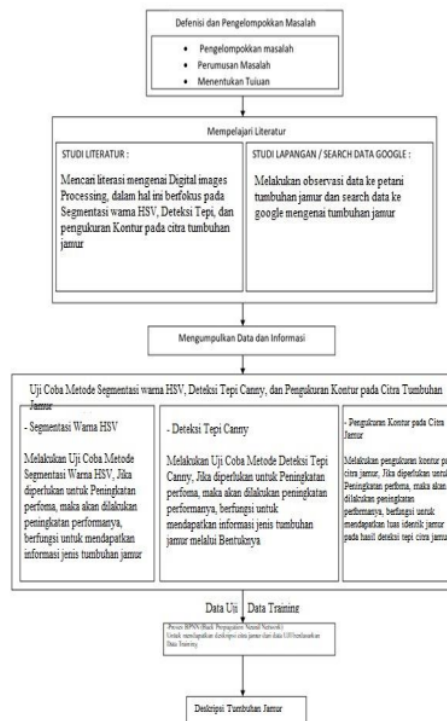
Defenisi dan Pengelompokkan Masalah

• Pengelompokkan masalah
• Perumusan Masalah
• Menentukan Tujuan

Mempelajari Literatur

STUDI LITERATUR :

Mencari literasi mengenai Digital images Processing, dalam hal ini berfokus pada Segmentasi warna HSV, Deteksi Tepi, dan pengukuran Kontur pada citra tumbuhan jamur

STUDI LAPANGAN / SEARCH DATA GOOGLE :

Melakukan observasi data ke petani tumbuhan jamur dan search data ke google mengenai tumbuhan jamur

Mengumpulkan Data dan Informasi

Uji Coba Metode Segmentasi warna HSV, Deteksi Tepi Canny, dan Pengukuran Kontur pada Citra Tumbuhan Jamur

- Segmentasi Warna HSV

Melakukan Uji Coba Metode Segmentasi Warna HSV, Jika diperlukan untuk Peningkatan perfoma, maka akan dilakukan peningkatan performanya, berfungsi untuk mendapatkan informasi jenis tumbuhan jamur

- Deteksi Tepi Canny

Melakukan Uji Coba Metode Deteksi Tepi Canny, Jika diperlukan untuk Peningkatan perfoma, maka akan dilakukan peningkatan performanya, berfungsi untuk mendapatkan informasi jenis tumbuhan jamur melalui Bentuknya

- Pengukuran Kontur pada Citra Jamur

Melakukan pengukuran kontur pada citra jamur, Jika diperlukan untuk Peningkatan perfoma, maka akan dilakukan peningkatan performanya, berfungsi untuk mendapatkan luas identik jamur pada hasil deteksi tepi citra jamur

Data Uji    Data Training

Proses BPNN (Back Propagation Neural Network) Untuk mendapatkan deskripsi citra jamur dari data Uji berdasarkan Data Training

Deskripsi Tumbuhan Jamur